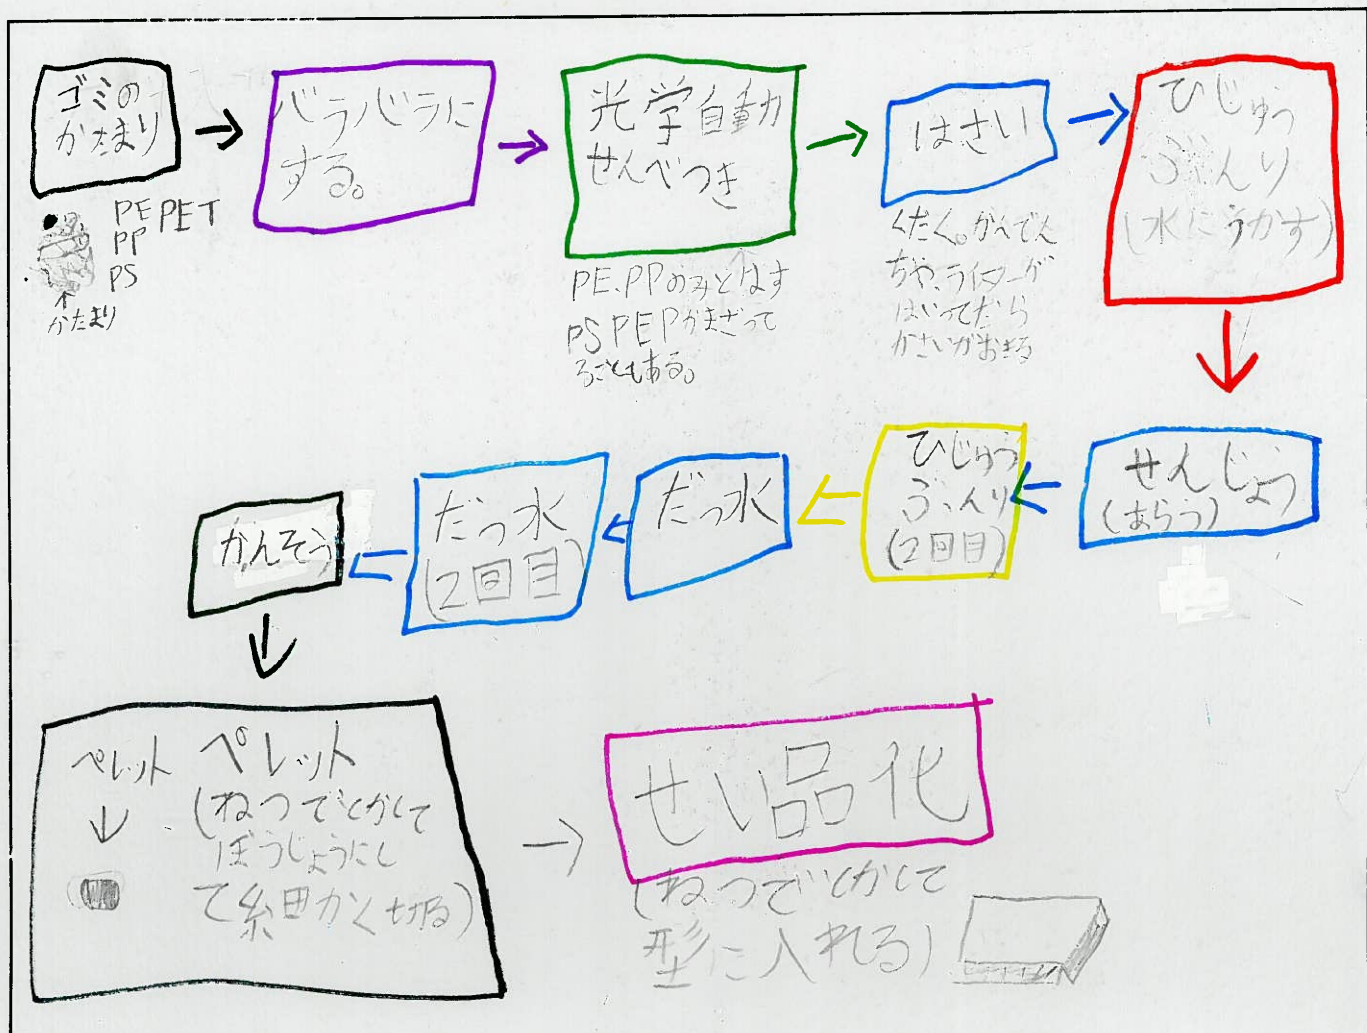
ゴミのかたまり

PE PET
PP
PS
かたまり

バラバラにする。

光学自動せんべつき

PE.PPのみとなす PS PETがまざってることもある。

はさい

くだく。かんでんちや、ライターがはいってたらかさいがおきる

ひじゅうぶんり（水にうかす）

せんじょう（あらう）

ひじゅうぶんり（2回目）

だっ水

だっ水（2回目）

かんそう

ペレット
↓

ペレット（ねつでとかしてぼうじょうにして細かく切る）

せい品化

（ねつでとかして型に入れる）